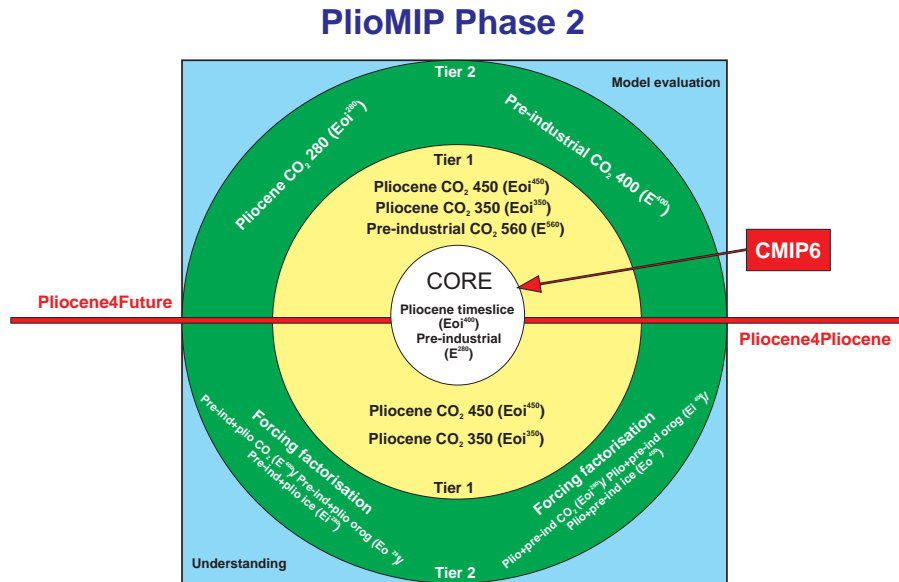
PlioMIP Phase 2

Tier 2

Model evaluation

Pliocene $CO_2$ 280 ($Eoi^{280}$)

Pre-industrial $CO_2$ 400 ($E^{400}$)

Tier 1

Pliocene $CO_2$ 450 ($Eoi^{450}$)

Pliocene $CO_2$ 350 ($Eoi^{350}$)

Pre-industrial $CO_2$ 560 ($E^{560}$)

CMIP6

CORE

Pliocene4Future

Pliocene timeslice ($Eoi^{400}$)

Pre-industrial ($E^{280}$)

Pliocene4Pliocene

Pliocene $CO_2$ 450 ($Eoi^{450}$)

Pliocene $CO_2$ 350 ($Eoi^{350}$)

Tier 1

Forcing factorisation

Pre-ind+plio $CO_2$ ($E^{400}$)/ Pre-ind+plio orog ($Eo^{280}$)/ Pre-ind+plio ice ($Ei^{280}$)

Forcing factorisation

Plio+pre-ind $CO_2$ ($Eoi^{280}$)/ Plio+pre-ind orog ($Ei^{400}$)/ Plio+pre-ind ice ($Eo^{400}$)

Understanding

Tier 2